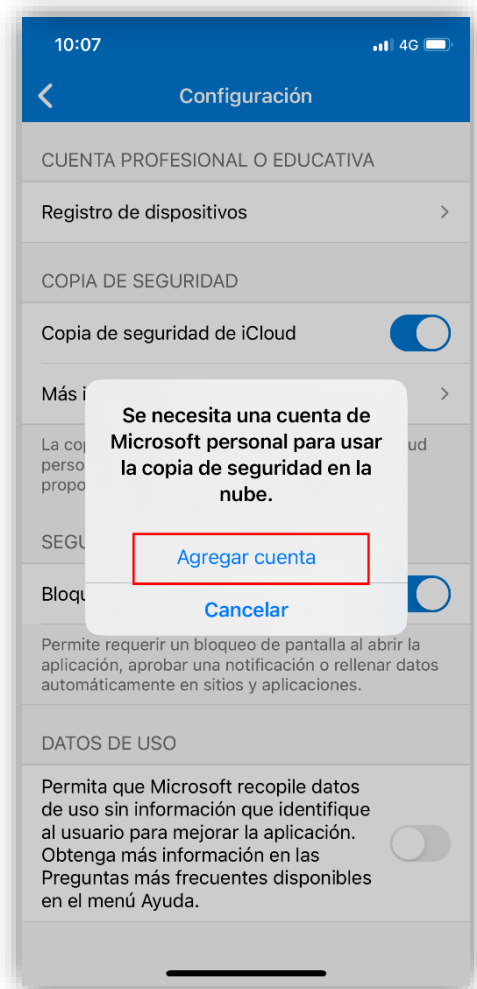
10:07

4G

Configuración

CUENTA PROFESIONAL O EDUCATIVA

Registro de dispositivos

COPIA DE SEGURIDAD

Copia de seguridad de iCloud

Más i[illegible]

La cop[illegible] ud perso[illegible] propo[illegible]

SEGU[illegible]

Bloqu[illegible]

Se necesita una cuenta de Microsoft personal para usar la copia de seguridad en la nube.

Agregar cuenta

Cancelar

Permite requerir un bloqueo de pantalla al abrir la aplicación, aprobar una notificación o rellenar datos automáticamente en sitios y aplicaciones.

DATOS DE USO

Permita que Microsoft recopile datos de uso sin información que identifique al usuario para mejorar la aplicación. Obtenga más información en las Preguntas más frecuentes disponibles en el menú Ayuda.